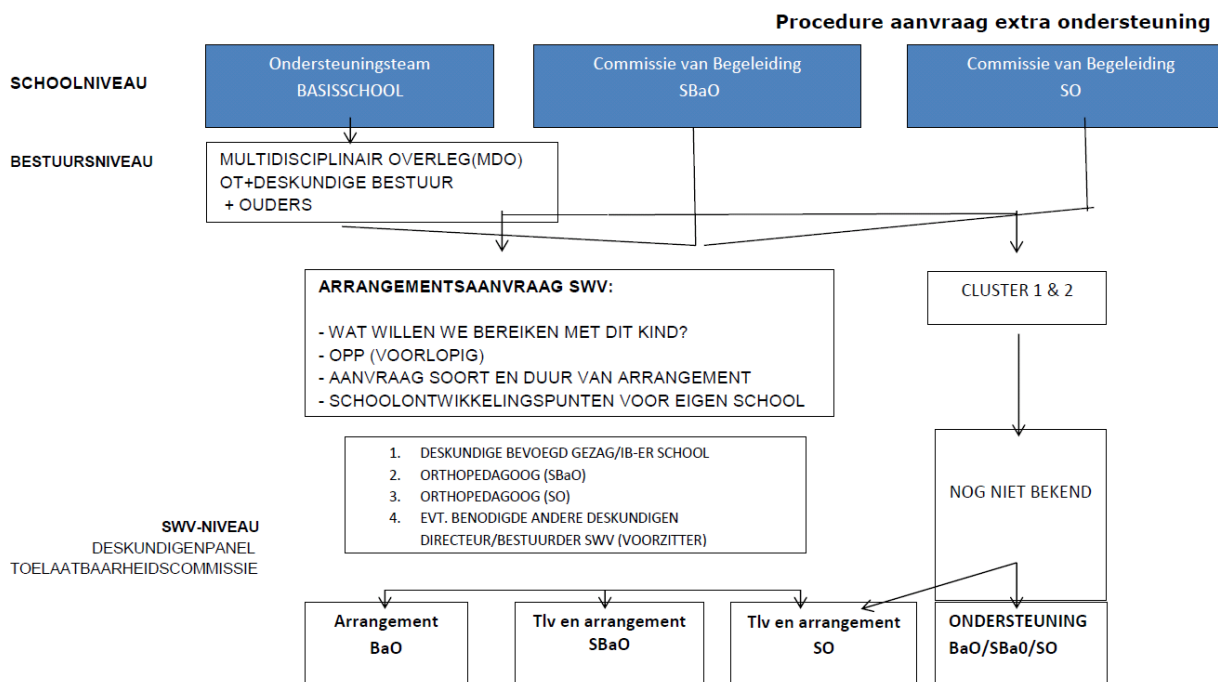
Procedure aanvraag extra ondersteuning

SCHOOLNIVEAU

Ondersteuningsteam BASISSCHOOL

Commissie van Begeleiding SBaO

Commissie van Begeleiding SO

BESTUURSNIVEAU

MULTIDISCIPLINAIR OVERLEG(MDO)
OT+DESKUNDIGE BESTUUR
+ OUDERS

ARRANGEMENTSAANVRAAG SWV:

- WAT WILLEN WE BEREIKEN MET DIT KIND?
- OPP (VOORLOPIG)
- AANVRAAG SOORT EN DUUR VAN ARRANGEMENT
- SCHOOLONTWIKKELINGSPUNTEN VOOR EIGEN SCHOOL

CLUSTER 1 & 2

1. DESKUNDIGE BEVOEGD GEZAG/IB-ER SCHOOL
2. ORTHOPEDAGOOG (SBaO)
3. ORTHOPEDAGOOG (SO)
4. EVT. BENODIGDE ANDERE DESKUNDIGEN
DIRECTEUR/BESTUURDER SWV (VOORZITTER)

NOG NIET BEKEND

SWV-NIVEAU
DESKUNDIGENPANEL
TOELAATBAARHEIDSCOMMISSIE

Arrangement BaO

Tlv en arrangement SBaO

Tlv en arrangement SO

ONDERSTEUNING BaO/SBa0/SO